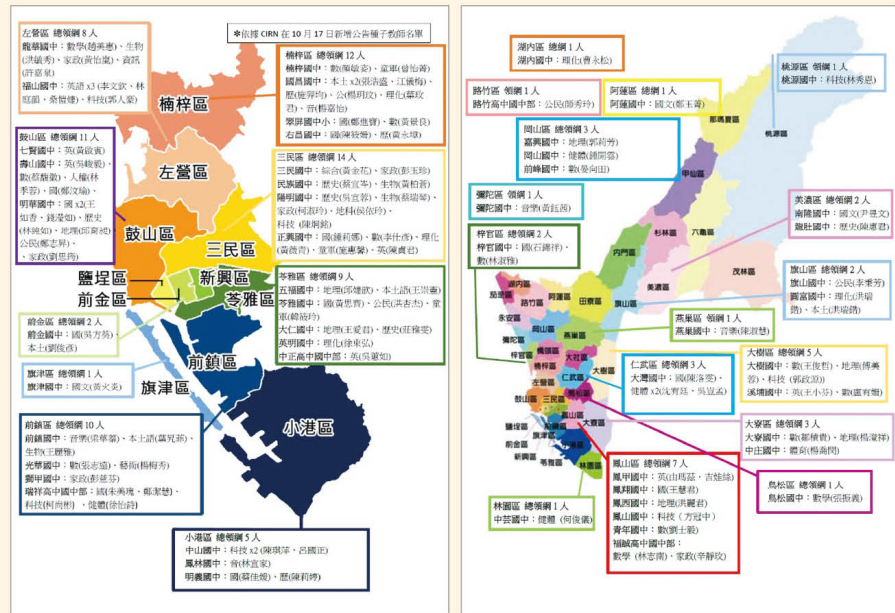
*依據 CIRN 在 10 月 17 日新增公告補子教師名單

左營區 總領綱 8 人
龍華國中：數學(趙美惠)、生物(洪毓秀)、家政(黃怡蕙)、資訊(許嘉泉)
福山國中：英語 x3 (李文欽、林旺韶、秦雅婕)、科技(郭人豪)

楠梓區 總領綱 12 人
楠梓國中：數(陳敏歆)、童軍(曾怡菁)
國昌國中：本土 x2(張浩盛、江儀梅)、歷(施習怡)、公(楊明玟)、理化(蔡玫君)、音(楊喜怡)
翠屏國中小：國(鄭進寶)、數(黃慧貞)
右昌國中：國(陳致賢)、歷(黃永瑞)

鼓山區 總領綱 11 人
七賢國中：英(黃啟賓)
壽山國中：英(吳峻毅)、數(蔡馥敏)、人權(林季芬)、國(鄭艾瑜)、
明華國中：國 x2(王知香、錢漫如)、歷史(林婉如)、地理(郭育妮)
公民(鄭彥昇)、
家政(劉思雨)

三民區 總領綱 14 人
三民國中：綜合(黃金花)、家政(彭玉玲)
民族國中：歷史(蔡宜蓁)、生物(黃柏君)
陽明國中：歷史(吳宜蓉)、生物(蔡瑞蓉)、家政(何淑玲)、地科(吳依玲)、科技(陳明穎)
正興國中：國(鍾莉娜)、數(李仕傑)、理化(黃錦宏)、童軍(姚惠馨)、英(陳貞君)

楠梓區
左營區
鼓山區
三民區
鹽埕區
新興區
前金區
苓雅區

苓雅區 總領綱 9 人
五福國中：地理(邱健凱)、本土語(王崇善)
苓雅國中：國(黃思齊)、公民(洪吉杰)、童軍(翁綺玲)
大仁國中：地理(王愛君)、歷史(莊雅雯)
英明國中：理化(徐東弘)
中正高中國中部：英(吳宴如)

前金區 總領綱 2 人
前金國中：國(吳方筠)、本土(劉俊彥)

旗津區 總領綱 1 人
旗津國中：國文(黃火美)

前鎮區
旗津區
小港區

前鎮區 總領綱 10 人
前鎮國中：音樂(梁華萍)、本土語(藍冠萍)、生物(王麗雅)
光華國中：數(張志瑜)、藝術(楊裕芳)
獅甲國中：家政(彭慧芬)
瑞祥高中國中部：國(朱美風、鄭潔慧)、科技(何尚彬)、健體(徐怡詩)

小港區 總領綱 5 人
中山國中：科技 x2 (陳琪萍、呂國正)
鳳林國中：音(林宜家)
明義國中：國(蔡佳媛)、歷(陳莉婷)

湖內區 總綱 1 人
湖內國中：理化(曹永松)

路竹區 領綱 1 人
路竹高中國中部：公民(鄧秀玲)

阿蓮區 總綱 1 人
阿蓮國中：國文(鄭玉菁)

桃源區 領綱 1 人
桃源國中：科技(林秀恩)

岡山區 總領綱 3 人
嘉興國中：地理(郭莉芳)
岡山國中：健體(鍾開雲)
前峰國中：數(吳向知)

彌陀區 領綱 1 人
彌陀國中：音樂(黃鈺茜)

美濃區 總領綱 2 人
南隆國中：國文(尹景文)
龍肚國中：歷史(陳惠君)

梓官區 總領綱 2 人
梓官國中：國(石錦祥)、數(林淑雅)

旗山區 總領綱 2 人
旗山國中：公民(李秉芳)
圓富國中：理化(洪瑞勛)、本土(洪瑞勛)

燕巢區 領綱 1 人
燕巢國中：音樂(陳淑慧)

大樹區 總領綱 5 人
大樹國中：數(王俊哲)、地理(傅美蓉)、科技(郭政蓉)
溪埔國中：英(王小玲)、數(盧有雪)

仁武區 總領綱 3 人
大灣國中：國(陳洛雯)、健體 x2(沈宥廷、吳宜盈)

大寮區 總領綱 3 人
大寮國中：數(鄭稚青)、地理(楊淑祥)
中庄國中：體育(楊尚明)

鳳山區 總領綱 7 人
鳳甲國中：英(山馬蕊、吉娃絲)
鳳翔國中：國(王慧君)
鳳西國中：地理(洪麗君)
鳳山國中：科技(方冠中)
青年國中：數(劉士毅)
福誠高中國中部：數學(林志南)、家政(辛靜玫)

鳥松區 總領綱 1 人
鳥松國中：數學(張振義)

林園區 總領綱 1 人
中芸國中：健體(何俊儒)

那瑪夏區
桃源區
甲仙區
杉林區
六龜區
內門區
茂林區
美濃區
旗山區
湖內區
茄萣區
路竹區
阿蓮區
田寮區
永安區
岡山區
燕巢區
彌陀區
橋頭區
梓官區
楠梓區
大社區
大樹區
左營區
仁武區
鳥松區
鼓山區
三民區
大寮區
鹽埕區
前金區
新興區
苓雅區
旗津區
鳳山區
前鎮區
林園區
小港區